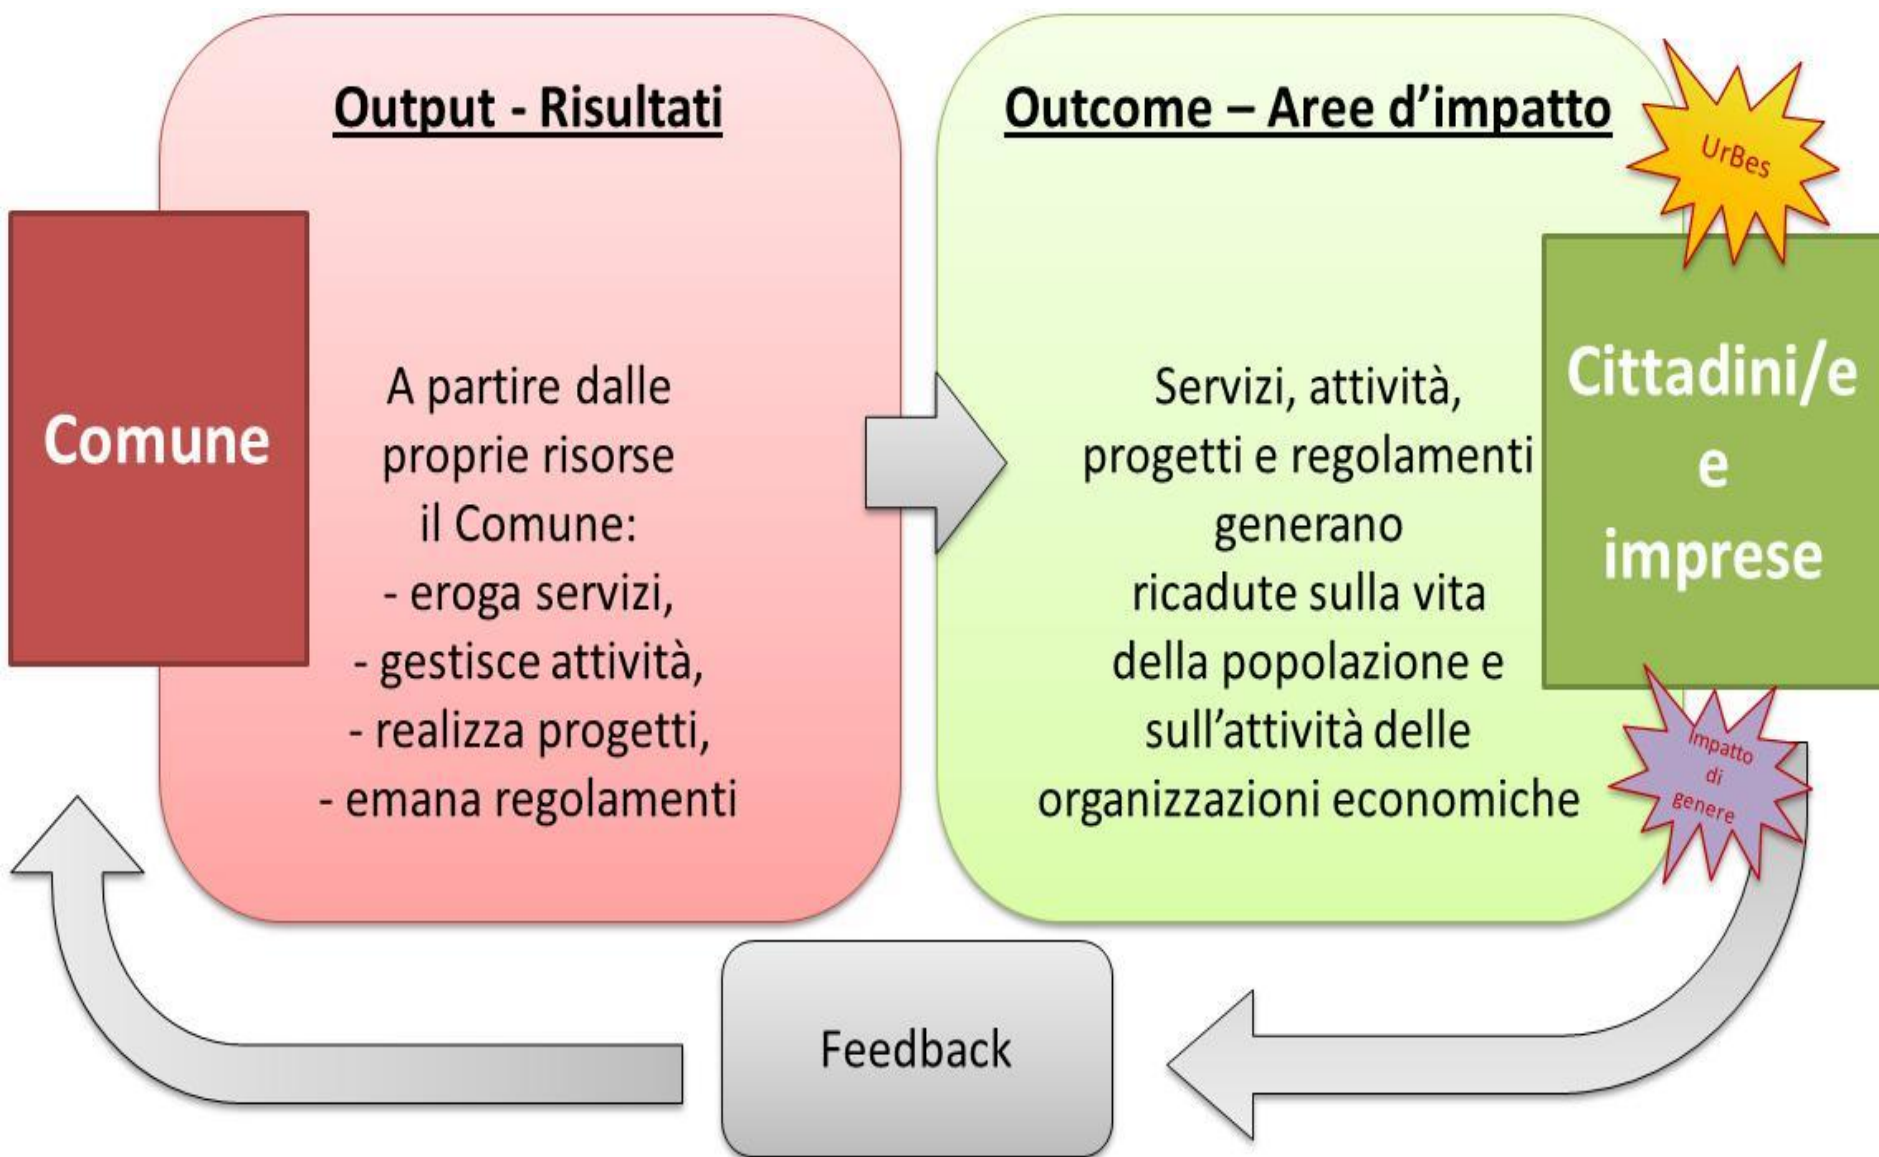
Comune

Output - Risultati

A partire dalle proprie risorse il Comune:
- eroga servizi,
- gestisce attività,
- realizza progetti,
- emana regolamenti

Outcome – Aree d'impatto

UrBes

Servizi, attività, progetti e regolamenti generano ricadute sulla vita della popolazione e sull'attività delle organizzazioni economiche

Cittadini/e e imprese

Impatto di genere

Feedback